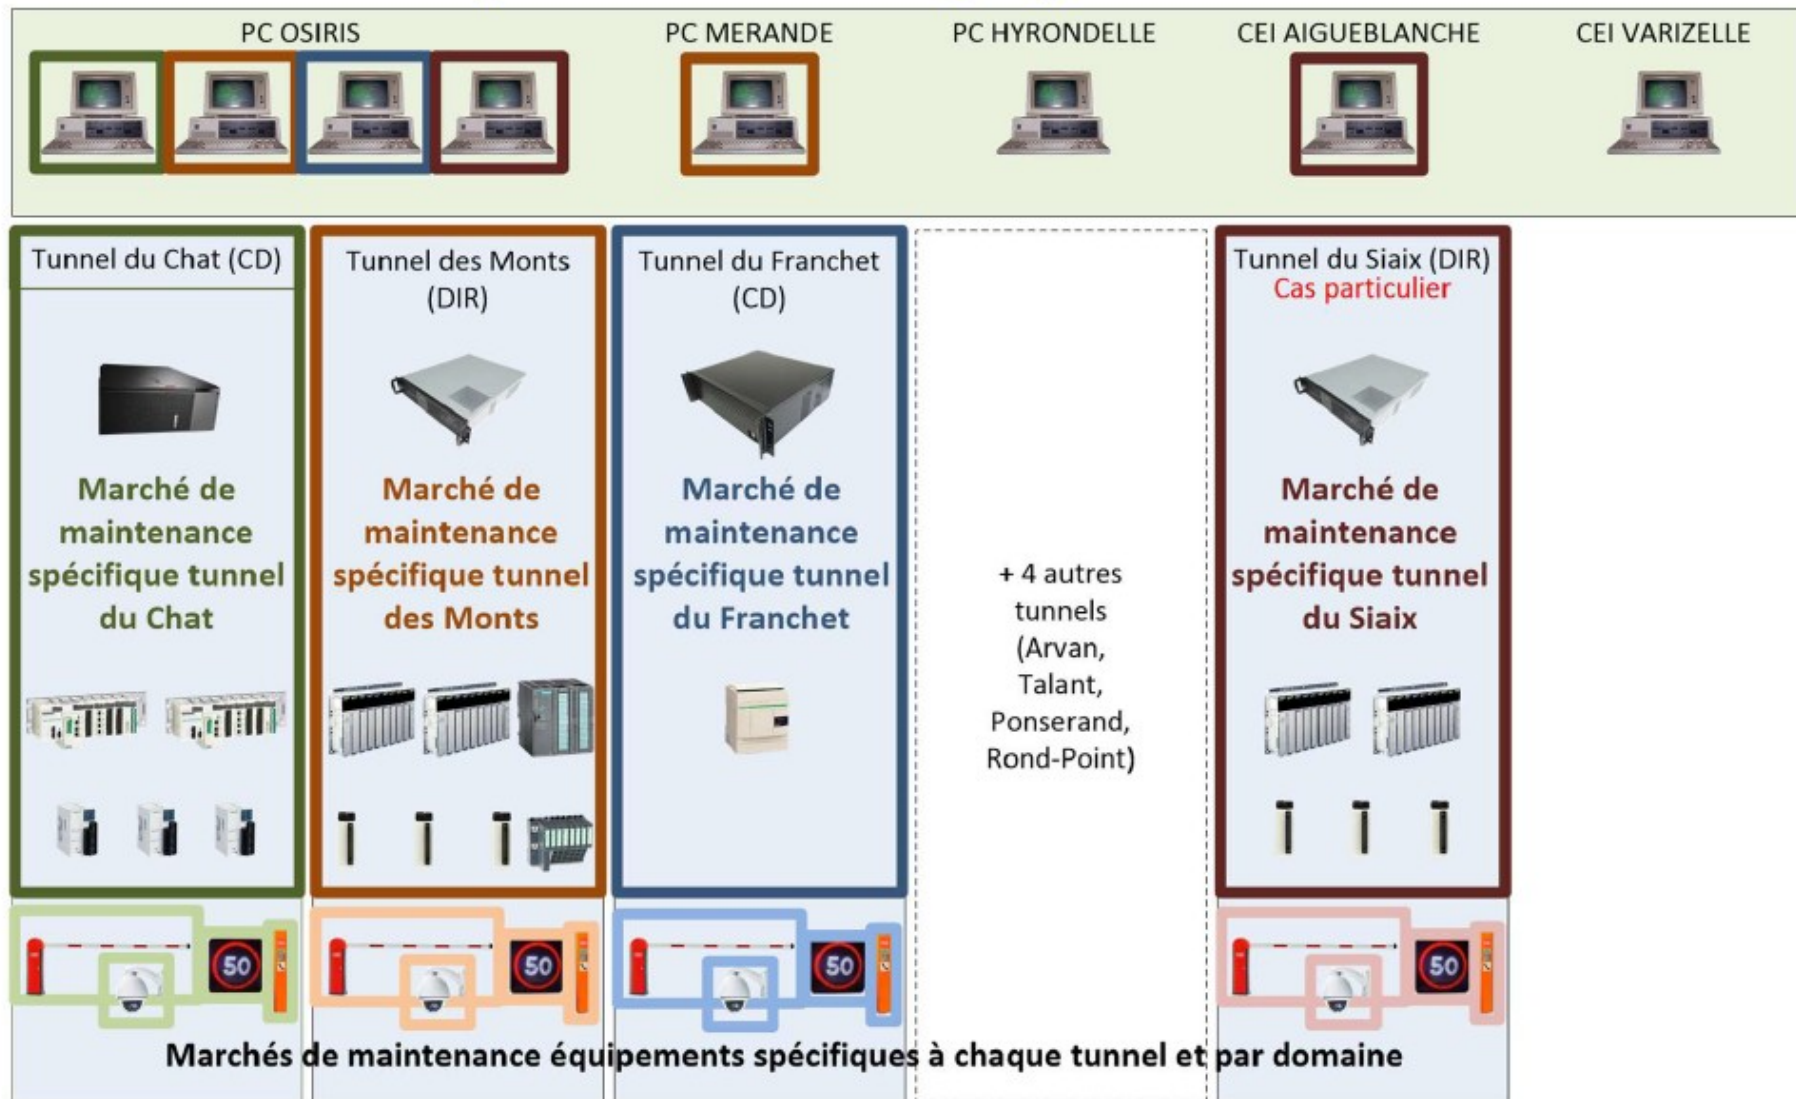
PC OSIRIS

PC MERANDE

PC HYRONDELLE

CEI AIGUEBLANCHE

CEI VARIZELLE

Tunnel du Chat (CD)

Marché de maintenance spécifique tunnel du Chat

Tunnel des Monts (DIR)

Marché de maintenance spécifique tunnel des Monts

Tunnel du Franchet (CD)

Marché de maintenance spécifique tunnel du Franchet

+ 4 autres tunnels (Arvan, Talant, Ponserand, Rond-Point)

Tunnel du Siaix (DIR)
Cas particulier

Marché de maintenance spécifique tunnel du Siaix

50

50

50

50

Marchés de maintenance équipements spécifiques à chaque tunnel et par domaine